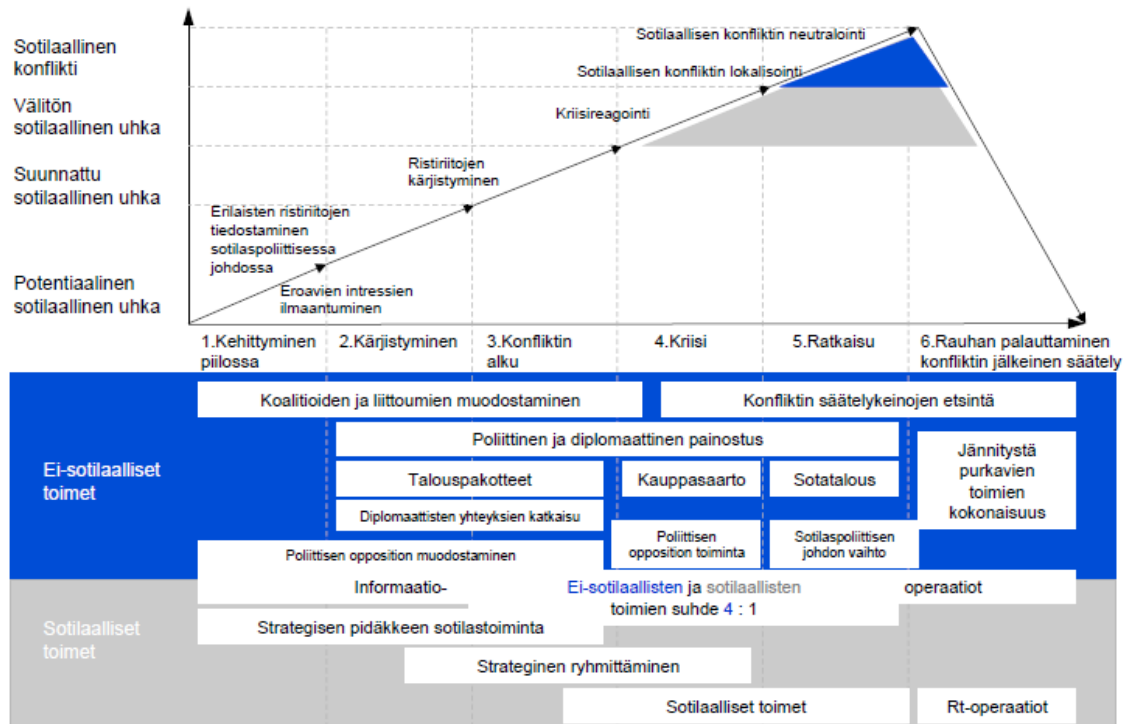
Sotilaallinen konflikti
Välitön sotilaallinen uhka
Suunnattu sotilaallinen uhka
Potentiaalinen sotilaallinen uhka

Sotilaallisen konfliktin neutralointi
Sotilaallisen konfliktin lokalisointi
Kriisireagointi
Ristiriitojen kärjistyminen
Erilaisten ristiriitojen tiedostaminen sotilaspoliittisessa johdossa
Eroavien intressien ilmaantuminen

1.Kehittyminen piilossa
2.Kärjistyminen
3.Konfliktin alku
4.Kriisi
5.Ratkaisu
6.Rauhan palauttaminen konfliktin jälkeinen säätely

Ei-sotilaalliset toimet
Koalitioiden ja liittoumien muodostaminen
Konfliktin säätelykeinojen etsintä
Poliittinen ja diplomaattinen painostus
Jännitystä purkavien toimien kokonaisuus
Talouspakotteet
Kauppasaarto
Sotatalous
Diplomaattisten yhteyksien katkaisu
Poliittisen opposition toiminta
Sotilaspoliittisen johdon vaihto
Poliittisen opposition muodostaminen

Sotilaalliset toimet
Informaatio-
Ei-sotilaallisten ja sotilaallisten toimien suhde 4 : 1
operaatiot
Strategisen pidäkkeen sotilastoiminta
Strateginen ryhmittäminen
Sotilaalliset toimet
Rt-operaatiot